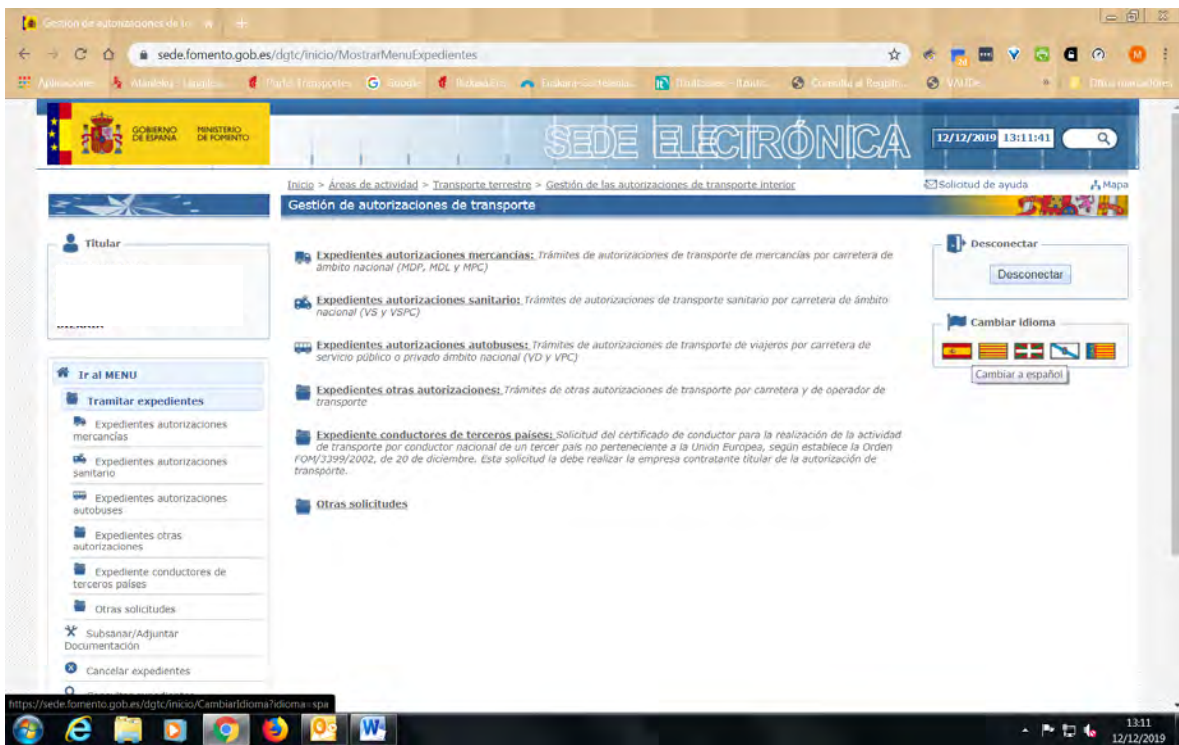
Gestión de autorizaciones de tr

sede.fomento.gob.es/dgtc/inicio/MostrarMenuExpedientes

Aplicaciones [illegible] Google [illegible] Otros marcadores

GOBIERNO DE ESPAÑA MINISTERIO DE FOMENTO

SEDE ELECTRÓNICA

12/12/2019 13:11:41

Inicio > Áreas de actividad > Transporte terrestre > Gestión de las autorizaciones de transporte interior

Solicitud de ayuda

Mapa

Gestión de autorizaciones de transporte

Titular

Ir al MENU

Tramitar expedientes

Expedientes autorizaciones mercancías

Expedientes autorizaciones sanitario

Expedientes autorizaciones autobuses

Expedientes otras autorizaciones

Expediente conductores de terceros países

Otras solicitudes

Subsanar/Adjuntar Documentación

Cancelar expedientes

Expedientes autorizaciones mercancías: Trámites de autorizaciones de transporte de mercancías por carretera de ámbito nacional (MDP, MDL y MPC)

Expedientes autorizaciones sanitario: Trámites de autorizaciones de transporte sanitario por carretera de ámbito nacional (VS y VSPC)

Expedientes autorizaciones autobuses: Trámites de autorizaciones de transporte de viajeros por carretera de servicio público o privado ámbito nacional (VD y VPC)

Expedientes otras autorizaciones: Trámites de otras autorizaciones de transporte por carretera y de operador de transporte

Expediente conductores de terceros países: Solicitud del certificado de conductor para la realización de la actividad de transporte por conductor nacional de un tercer país no perteneciente a la Unión Europea, según establece la Orden FOM/3399/2002, de 20 de diciembre. Esta solicitud la debe realizar la empresa contratante titular de la autorización de transporte.

Otras solicitudes

Desconectar

Desconectar

Cambiar idioma

Cambiar a español

https://sede.fomento.gob.es/dgtc/inicio/CambiarIdioma?idioma=spa

13:11
12/12/2019